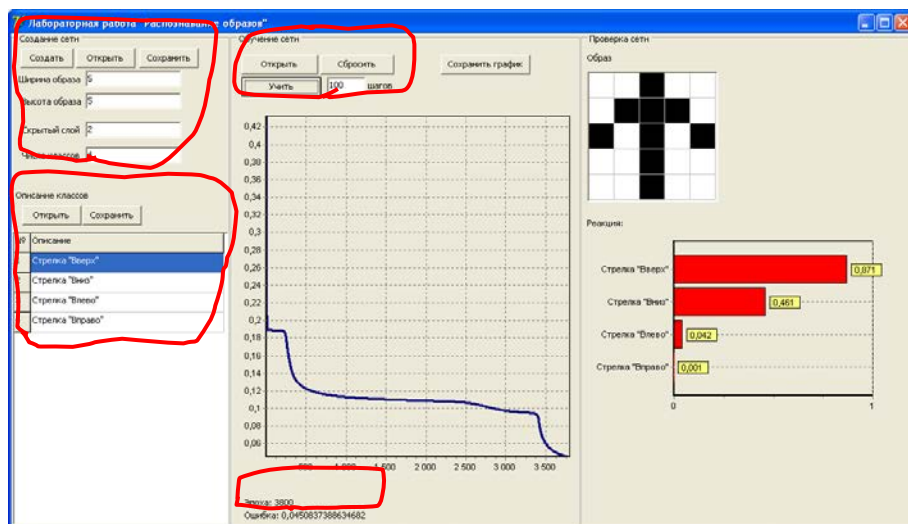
Лабораторная работа "Распознавание образов"

Создание сети
Создать Открыть Сохранить
Ширина образа 5
Высота образа 5
Скрытый слой 2
Число классов 4

Описание классов
Открыть Сохранить

| № | Описание |
|---|---|
| | Стрелка "Вверх" |
| | Стрелка "Вниз" |
| | Стрелка "Влево" |
| | Стрелка "Вправо" |

Обучение сети
Открыть Сбросить
Учить 100 шагов
Сохранить график

0,42
0,4
0,38
0,36
0,34
0,32
0,3
0,28
0,26
0,24
0,22
0,2
0,18
0,16
0,14
0,12
0,1
0,08
0,06
500 1 000 1 500 2 000 2 500 3 000 3 500

Эпоха: 3800
Ошибка: 0,0450837388634682

Проверка сети
Образ

Реакция:
Стрелка "Вверх" 0,871
Стрелка "Вниз" 0,461
Стрелка "Влево" 0,042
Стрелка "Вправо" 0,001
0 1